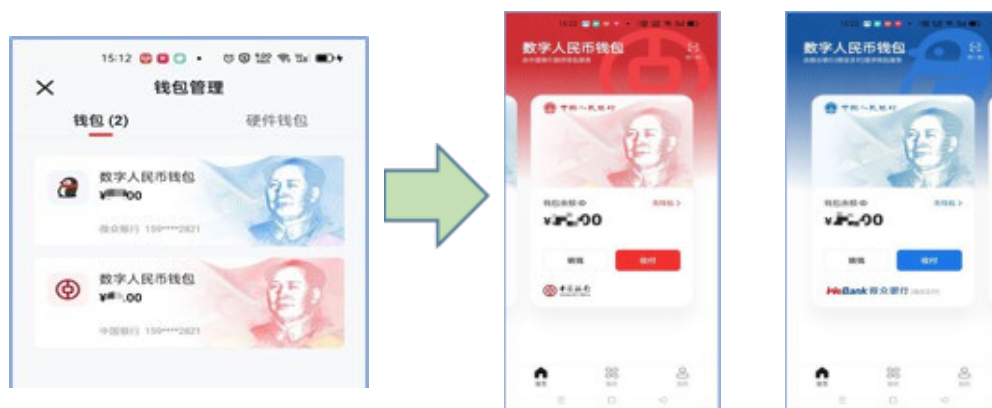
15:12

钱包管理

钱包 (2)

硬件钱包

数字人民币钱包
¥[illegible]00
微众银行 159****2821

数字人民币钱包
¥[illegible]00
中国银行 159****2821

数字人民币钱包

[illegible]

中国人民银行

钱包余额

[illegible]

¥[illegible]00

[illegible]

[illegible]

中国银行

数字人民币钱包

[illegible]

中国人民银行

钱包余额

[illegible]

¥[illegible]00

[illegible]

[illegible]

WeBank 微众银行 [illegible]